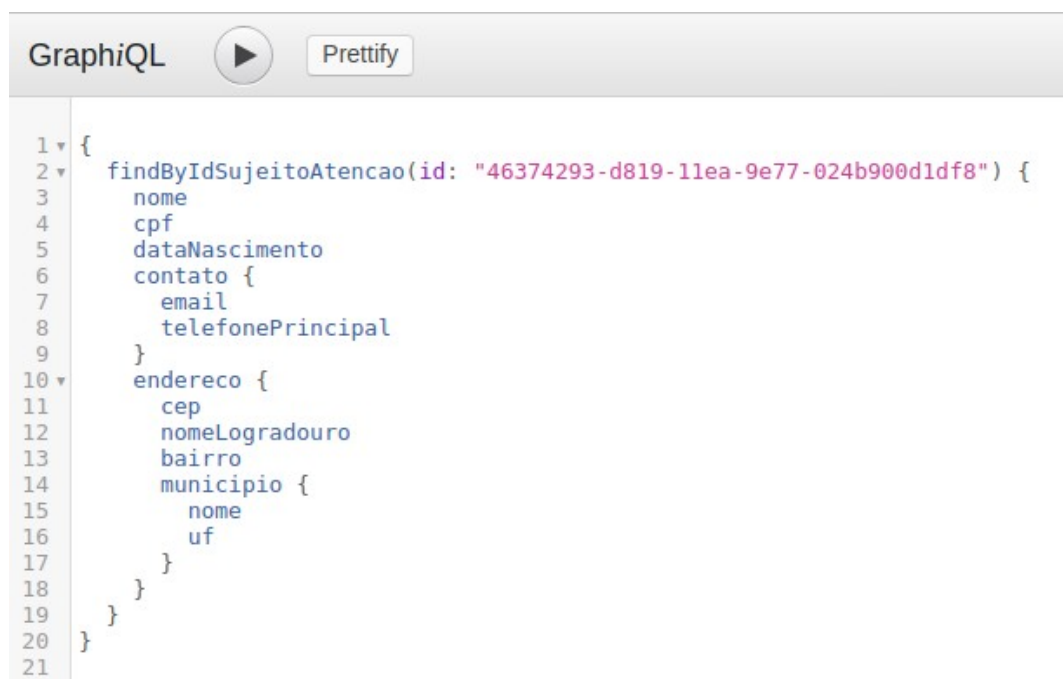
GraphiQL Prettify

1 {
2   findByIdSujeitoAtencao(id: "46374293-d819-11ea-9e77-024b900d1df8") {
3     nome
4     cpf
5     dataNascimento
6     contato {
7       email
8       telefonePrincipal
9     }
10    endereco {
11      cep
12      nomeLogradouro
13      bairro
14      municipio {
15        nome
16        uf
17      }
18    }
19  }
20 }
21